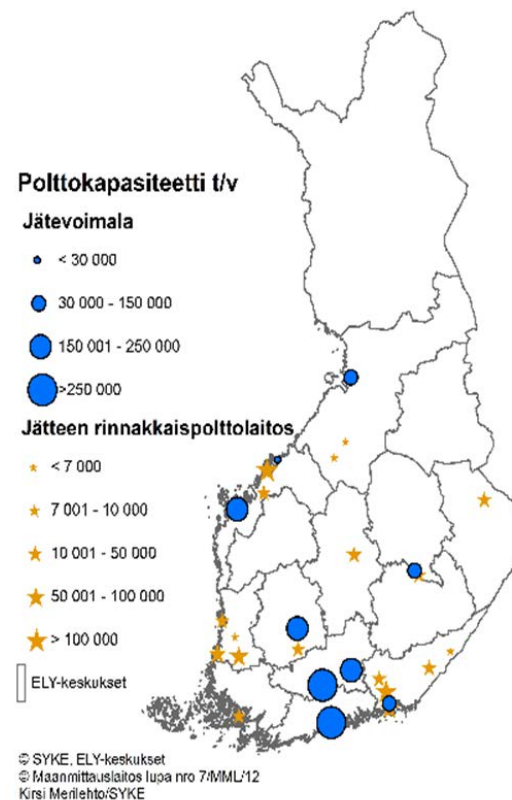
Polttokapasiteetti t/v

Jätevoimala

< 30 000

30 000 - 150 000

150 001 - 250 000

>250 000

Jätteen rinnakkaispolttolaitos

< 7 000

7 001 - 10 000

10 001 - 50 000

50 001 - 100 000

> 100 000

ELY-keskukset

© SYKE, ELY-keskukset
© Maanmittauslaitos lupa nro 7/MML/12
Kirsi Merilehto/SYKE